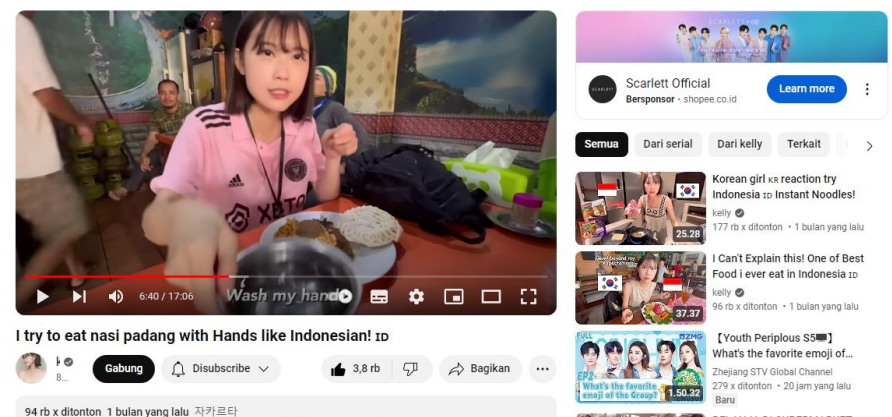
Wash my hand

6:40 / 17:06

I try to eat nasi padang with Hands like Indonesian! ID

8...

Gabung

Disubscribe

3,8 rb

Bagikan

94 rb x ditonton 1 bulan yang lalu 자카르타

SCARLETT

Scarlett Official

Bersponsor · shopee.co.id

Learn more

Semua

Dari serial

Dari kelly

Terkait

Korean girl KR reaction try Indonesia ID Instant Noodles!

kelly

177 rb x ditonton · 1 bulan yang lalu

25.28

I Can't Explain this! One of Best Food i ever eat in Indonesia ID

kelly

96 rb x ditonton · 1 bulan yang lalu

37.37

【Youth Periplous S5】 What's the favorite emoji of...

Zhejiang STV Global Channel

279 x ditonton · 20 jam yang lalu

Baru

FULL

ZMG

EP2

What's the favorite emoji of the Group?

1.50.32